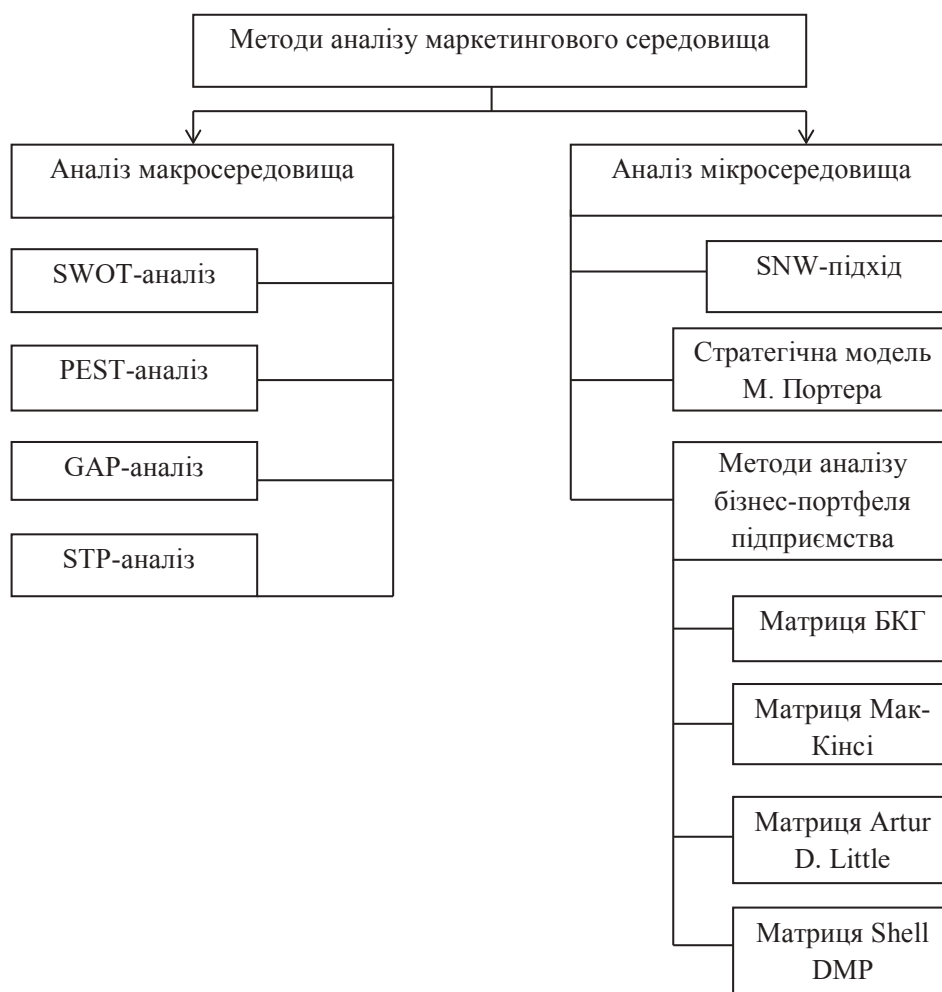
Методи аналізу маркетингового середовища

Аналіз макросередовища

SWOT-аналіз

PEST-аналіз

GAP-аналіз

STP-аналіз

Аналіз мікросередовища

SNW-підхід

Стратегічна модель М. Портера

Методи аналізу бізнес-портфеля підприємства

Матриця БКГ

Матриця Мак-Кінсі

Матриця Artur D. Little

Матриця Shell DMP